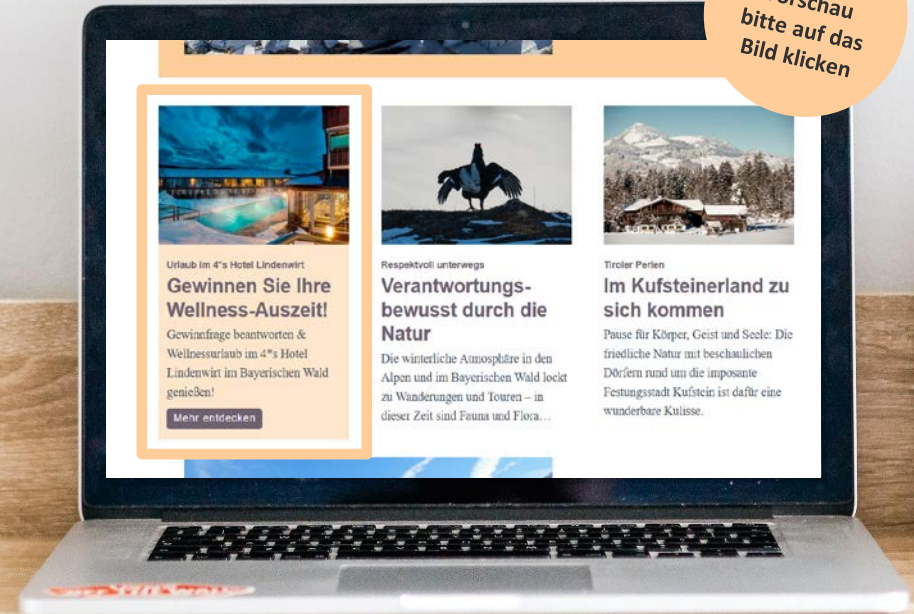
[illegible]rschau bitte auf das Bild klicken

Urlaub im 4*s Hotel Lindenwirt

Gewinnen Sie Ihre Wellness-Auszeit!

Gewinnfrage beantworten & Wellnessurlaub im 4*s Hotel Lindenwirt im Bayerischen Wald genießen!

Mehr entdecken

Respektvoll unterwegs

Verantwortungsbewusst durch die Natur

Die winterliche Atmosphäre in den Alpen und im Bayerischen Wald lockt zu Wanderungen und Touren – in dieser Zeit sind Fauna und Flora…

Tiroler Perlen

Im Kufsteinerland zu sich kommen

Pause für Körper, Geist und Seele: Die friedliche Natur mit beschaulichen Dörfern rund um die imposante Festungsstadt Kufstein ist dafür eine wunderbare Kulisse.